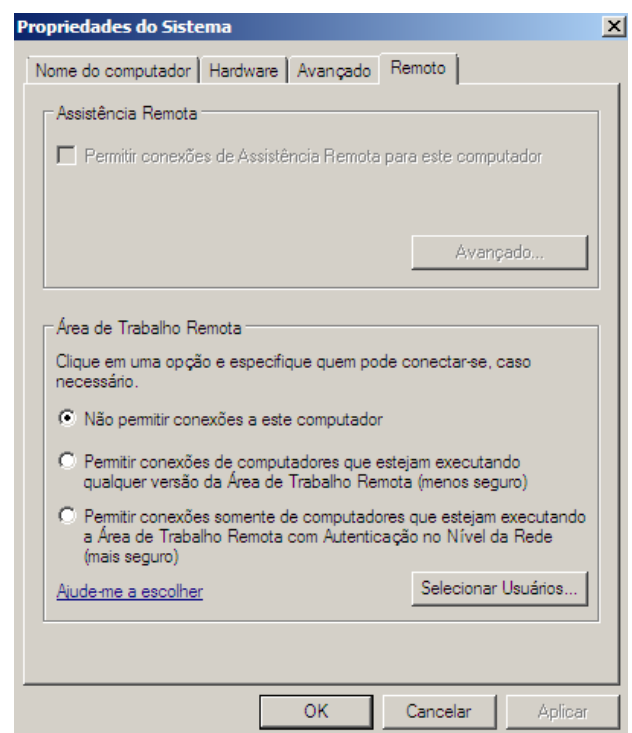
Propriedades do Sistema

Nome do computador | Hardware | Avançado | Remoto

Assistência Remota

Permitir conexões de Assistência Remota para este computador

Avançado...

Área de Trabalho Remota

Clique em uma opção e especifique quem pode conectar-se, caso necessário.

Não permitir conexões a este computador

Permitir conexões de computadores que estejam executando qualquer versão da Área de Trabalho Remota (menos seguro)

Permitir conexões somente de computadores que estejam executando a Área de Trabalho Remota com Autenticação no Nível da Rede (mais seguro)

Ajude-me a escolher

Selecionar Usuários...

OK | Cancelar | Aplicar